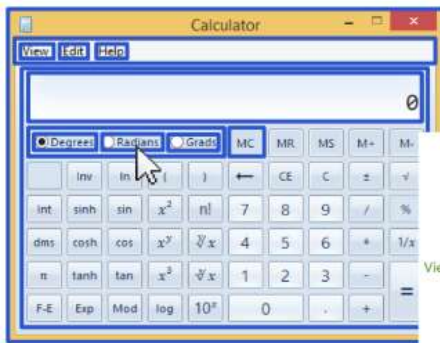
Calculator

View Edit Help

0

Degrees Radians Grads MC MR MS M+ M-

Inv ln ( ) ← CE C ± √

Int sinh sin $x^2$ n! 7 8 9 / %

dms cosh cos $x^y$ $\sqrt[y]{x}$ 4 5 6 * 1/x

π tanh tan $x^3$ $\sqrt[3]{x}$ 1 2 3 -

F-E Exp Mod log $10^x$ 0 . + =

Vie